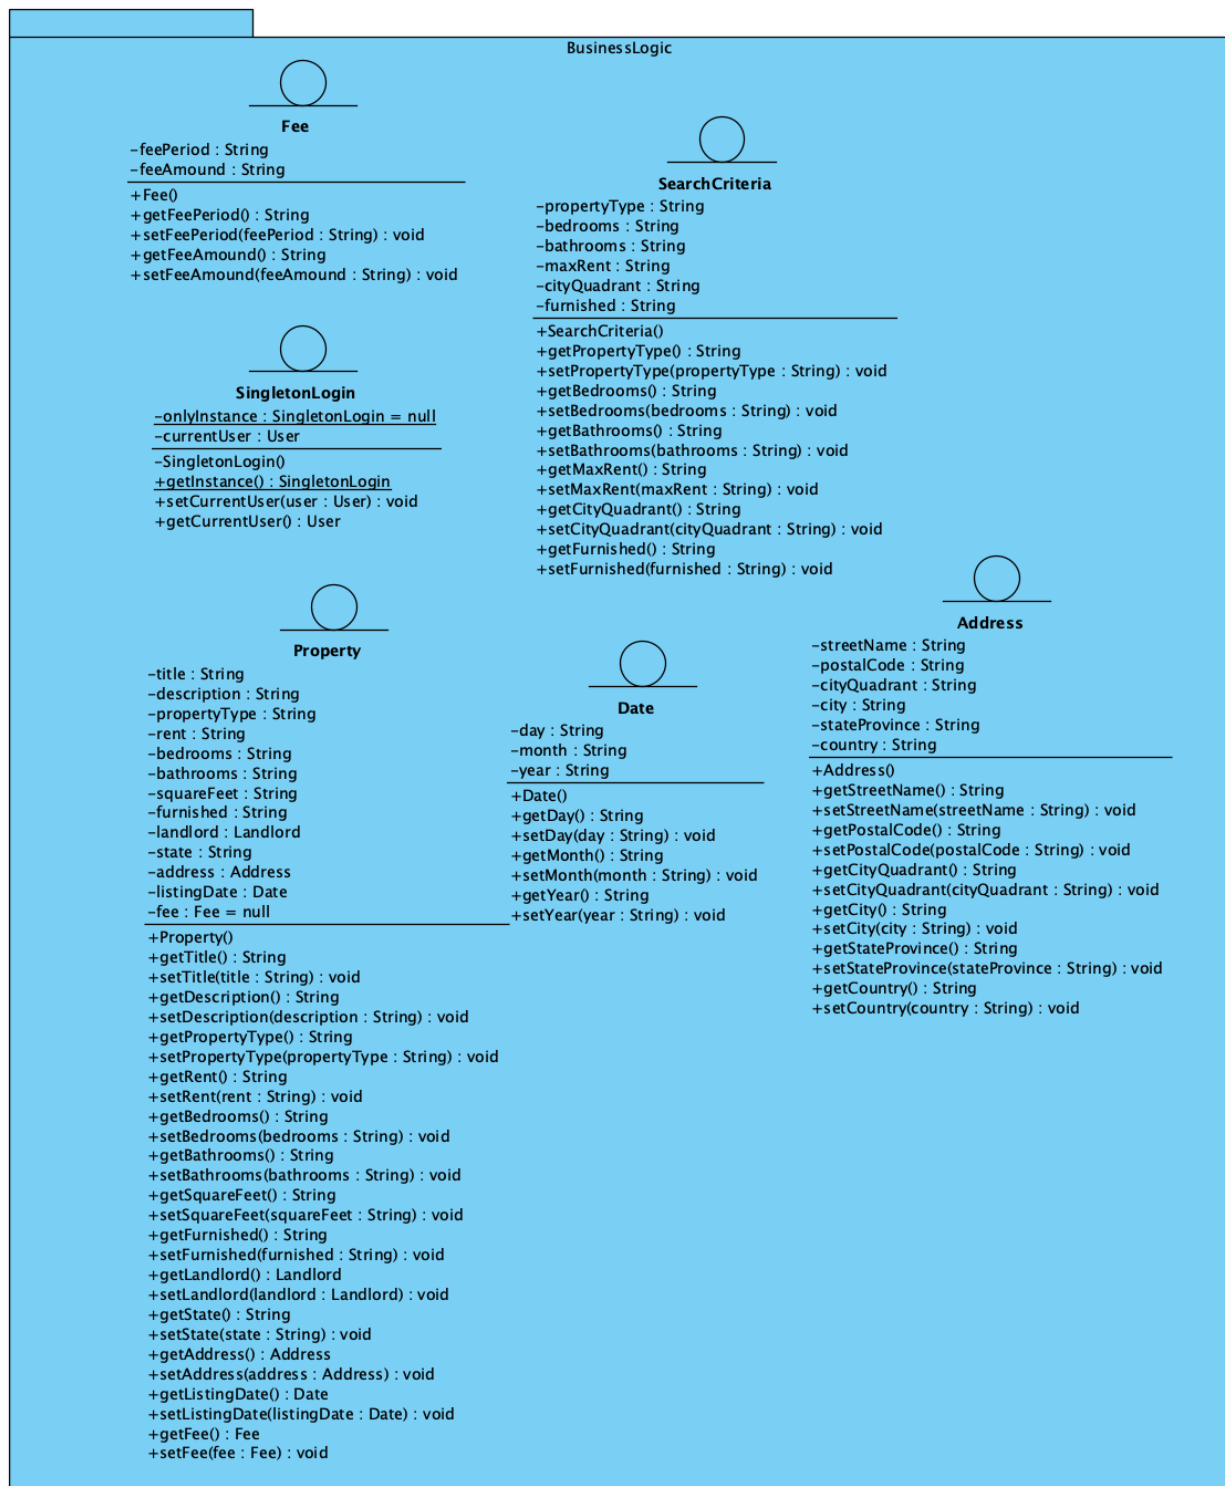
BusinessLogic

Fee
-feePeriod : String
-feeAmound : String
+Fee()
+getFeePeriod() : String
+setFeePeriod(feePeriod : String) : void
+getFeeAmound() : String
+setFeeAmound(feeAmound : String) : void

SearchCriteria
-propertyType : String
-bedrooms : String
-bathrooms : String
-maxRent : String
-cityQuadrant : String
-furnished : String
+SearchCriteria()
+getPropertyType() : String
+setPropertyType(propertyType : String) : void
+getBedrooms() : String
+setBedrooms(bedrooms : String) : void
+getBathrooms() : String
+setBathrooms(bathrooms : String) : void
+getMaxRent() : String
+setMaxRent(maxRent : String) : void
+getCityQuadrant() : String
+setCityQuadrant(cityQuadrant : String) : void
+getFurnished() : String
+setFurnished(furnished : String) : void

SingletonLogin
-onlyInstance : SingletonLogin = null
-currentUser : User
-SingletonLogin()
+getInstance() : SingletonLogin
+setCurrentUser(user : User) : void
+getCurrentUser() : User

Address
-streetName : String
-postalCode : String
-cityQuadrant : String
-city : String
-stateProvince : String
-country : String
+Address()
+getStreetName() : String
+setStreetName(streetName : String) : void
+getPostalCode() : String
+setPostalCode(postalCode : String) : void
+getCityQuadrant() : String
+setCityQuadrant(cityQuadrant : String) : void
+getCity() : String
+setCity(city : String) : void
+getStateProvince() : String
+setStateProvince(stateProvince : String) : void
+getCountry() : String
+setCountry(country : String) : void

Property
-title : String
-description : String
-propertyType : String
-rent : String
-bedrooms : String
-bathrooms : String
-squareFeet : String
-furnished : String
-landlord : Landlord
-state : String
-address : Address
-listingDate : Date
-fee : Fee = null
+Property()
+getTitle() : String
+setTitle(title : String) : void
+getDescription() : String
+setDescription(description : String) : void
+getPropertyType() : String
+setPropertyType(propertyType : String) : void
+getRent() : String
+setRent(rent : String) : void
+getBedrooms() : String
+setBedrooms(bedrooms : String) : void
+getBathrooms() : String
+setBathrooms(bathrooms : String) : void
+getSquareFeet() : String
+setSquareFeet(squareFeet : String) : void
+getFurnished() : String
+setFurnished(furnished : String) : void
+getLandlord() : Landlord
+setLandlord(landlord : Landlord) : void
+getState() : String
+setState(state : String) : void
+getAddress() : Address
+setAddress(address : Address) : void
+getListingDate() : Date
+setListingDate(listingDate : Date) : void
+getFee() : Fee
+setFee(fee : Fee) : void

Date
-day : String
-month : String
-year : String
+Date()
+getDay() : String
+setDay(day : String) : void
+getMonth() : String
+setMonth(month : String) : void
+getYear() : String
+setYear(year : String) : void